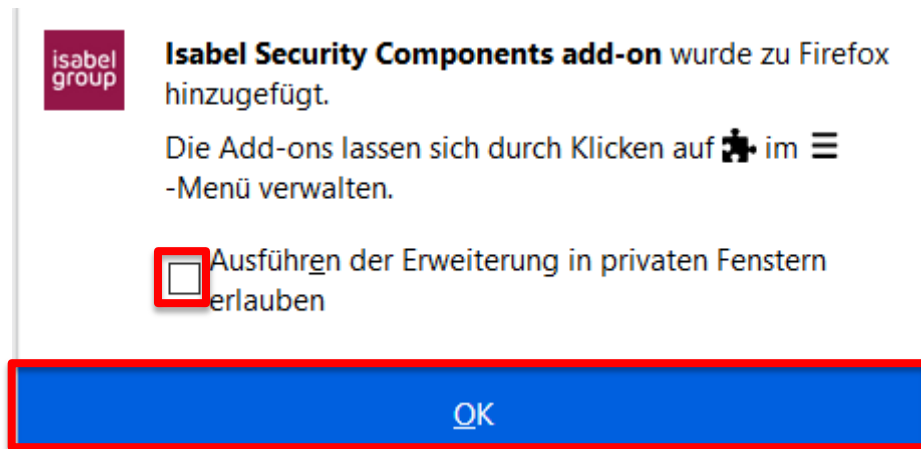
isabel group

Isabel Security Components add-on wurde zu Firefox hinzugefügt.

Die Add-ons lassen sich durch Klicken auf im ☰ -Menü verwalten.

Ausführen der Erweiterung in privaten Fenstern erlauben

OK